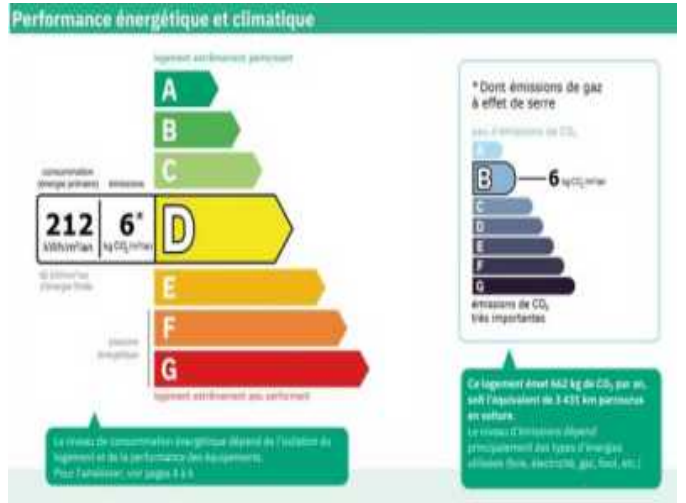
Performance énergétique et climatique

logement extrêmement performant

A

B

C

consommation (énergie primaire)

émissions

212 kWh/m²/an

6* kg $CO_2$/m²/an

D

E

F

G

passoire énergétique

logement extrêmement peu performant

Le niveau de consommation énergétique dépend de l'isolation du logement et de la performance des équipements. Pour l'améliorer, voir pages 4 à 6

* Dont émissions de gaz à effet de serre

peu d'émissions de $CO_2$

A

B

6 kg $CO_2$/m²/an

C

D

E

F

G

émissions de $CO_2$ très importantes

Ce logement émet 662 kg de $CO_2$ par an, soit l'équivalent de 3 431 km parcourus en voiture.

Le niveau d'émissions dépend principalement des types d'énergies utilisées (bois, électricité, gaz, fioul, etc.)